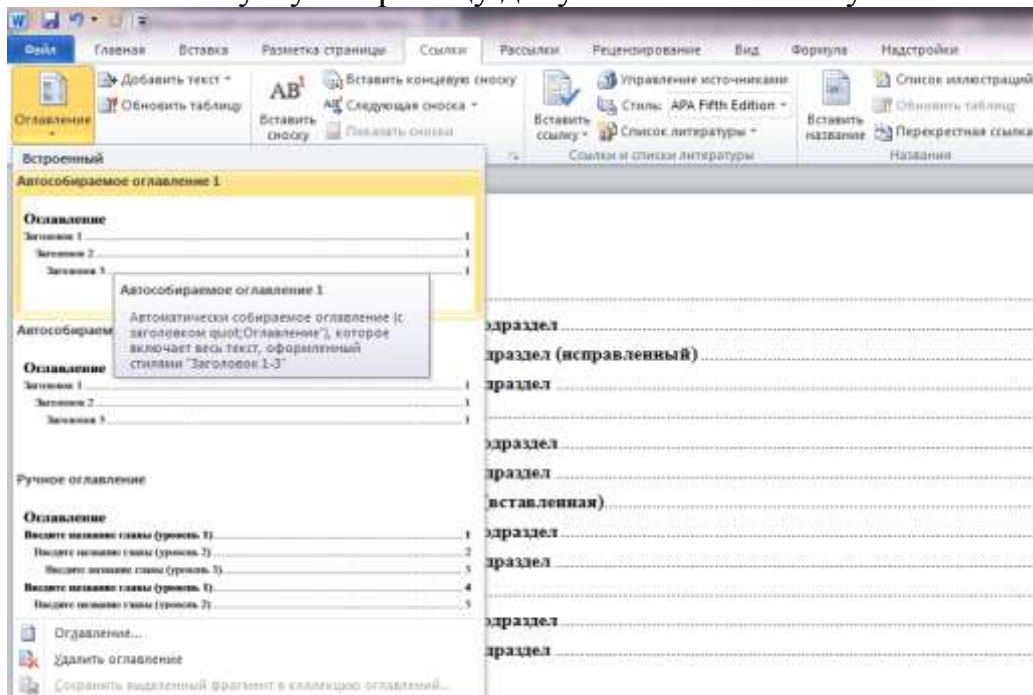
Файл Главная Вставка Разметка страницы Ссылки Рассылки Рецензирование Вид Формула Надстройки

Оглавление

Добавить текст

Обновить таблицу

Вставить сноску

Вставить концевую сноску

Следующая сноска

Показать сноски

Вставить ссылку

Управление источниками

Стиль: APA Fifth Edition

Список литературы

Ссылки и списки литературы

Вставить название

Список иллюстраций

Обновить таблицу

Перекрестная ссылка

Названия

Встроенный

Автособираемое оглавление 1

Оглавление
Заголовок 1 1
Заголовок 2 1
Заголовок 3 1

Автособираемое оглавление 1

Автоматически собираемое оглавление (с заголовком quot;Оглавление"), которое включает весь текст, оформленный стилями "Заголовок 1-3"

Автособираем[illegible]

Оглавление
Заголовок 1 1
Заголовок 2 1
Заголовок 3 1

Ручное оглавление

Оглавление
Введите название главы (уровень 1) 1
Введите название главы (уровень 2) 2
Введите название главы (уровень 3) 3
Введите название главы (уровень 1) 4
Введите название главы (уровень 2) 5

Оглавление...

Удалить оглавление

Сохранить выделенный фрагмент в коллекцию оглавлений...

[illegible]драздел
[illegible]раздел (исправленный)
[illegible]раздел
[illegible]драздел
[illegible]раздел
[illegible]вставленная)
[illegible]драздел
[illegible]раздел
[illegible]драздел
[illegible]раздел